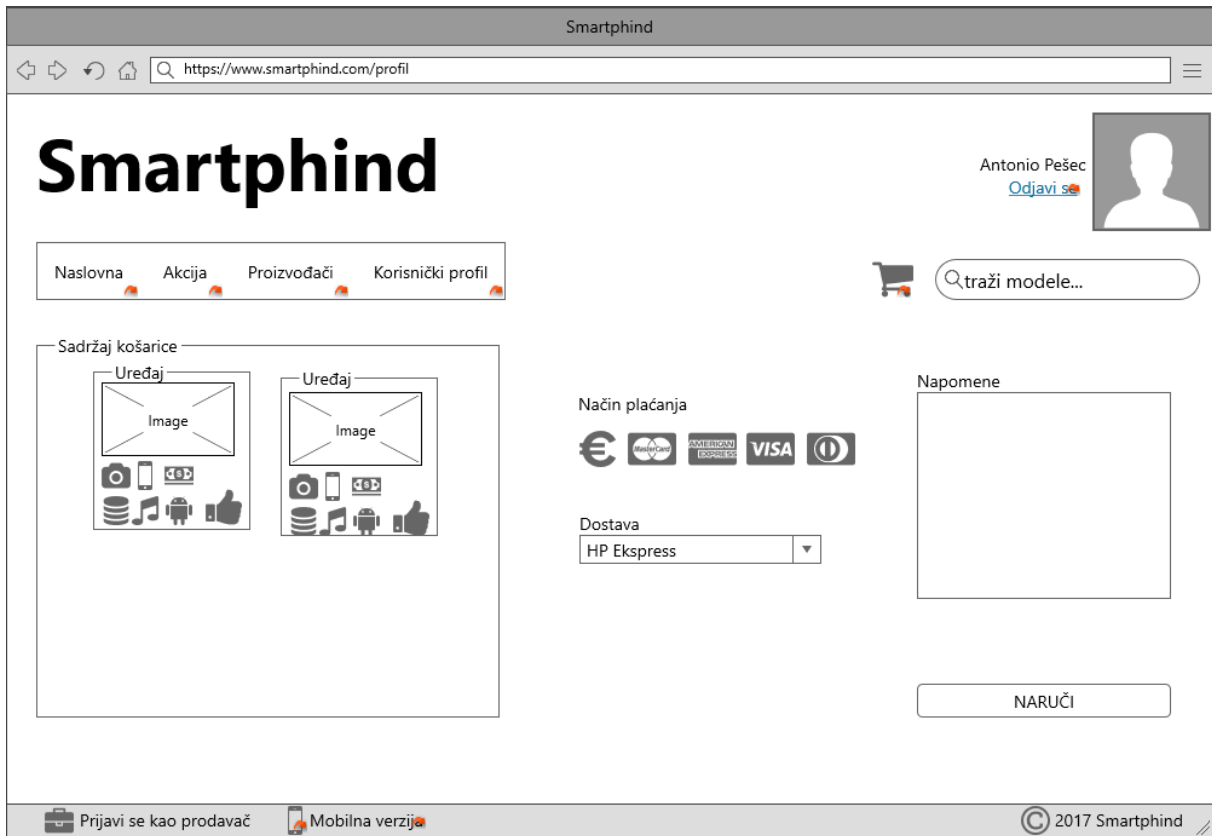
Smartphind

https://www.smartphind.com/profil

Smartphind

Antonio Pešec
Odjavi se

Naslovna
Akcija
Proizvođači
Korisnički profil

traži modele...

Sadržaj košarice

Uređaj
Image

Uređaj
Image

Način plaćanja

MasterCard
AMERICAN EXPRESS
VISA

Dostava
HP Ekspress

Napomene

NARUČI

Prijavi se kao prodavač
Mobilna verzija
© 2017 Smartphind